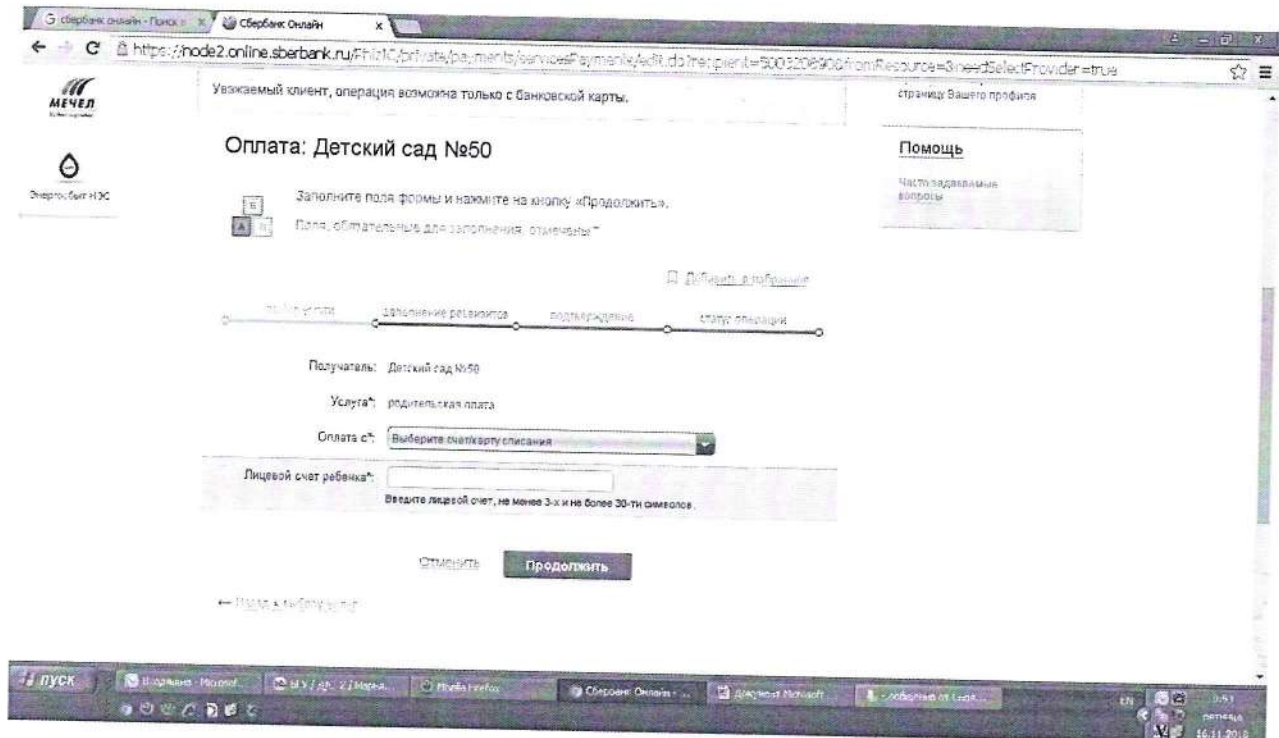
G сбербанк онлайн - Поиск × | Сбербанк Онлайн ×

https://node2.online.sberbank.ru/PhizIC/private/payments/servicesPayments/edit.do?recipient=500320690&fromResource=&needSelectProvider=true

МЕЧЕЛ

Энергосбыт НЭС

Уважаемый клиент, операция возможна только с банковской карты.

страницу Вашего профиля

Оплата: Детский сад №50

Помощь

Часто задаваемые вопросы

Заполните поля формы и нажмите на кнопку «Продолжить».

Поля, обязательные для заполнения, отмечены *

Добавить в избранное

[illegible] | заполнение реквизитов | подтверждение | статус операции

Получатель: Детский сад №50

Услуга*: родительская плата

Оплата с*: Выберите счет/карту списания

Лицевой счет ребенка*:

Введите лицевой счет, не менее 3-х и не более 30-ти символов.

Отменить | Продолжить

← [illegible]

пуск | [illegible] | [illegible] | Mozilla Firefox | Сбербанк Онлайн - ... | Документ Microsoft | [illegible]

EN | 8:51 | пятница | 16.11.2018